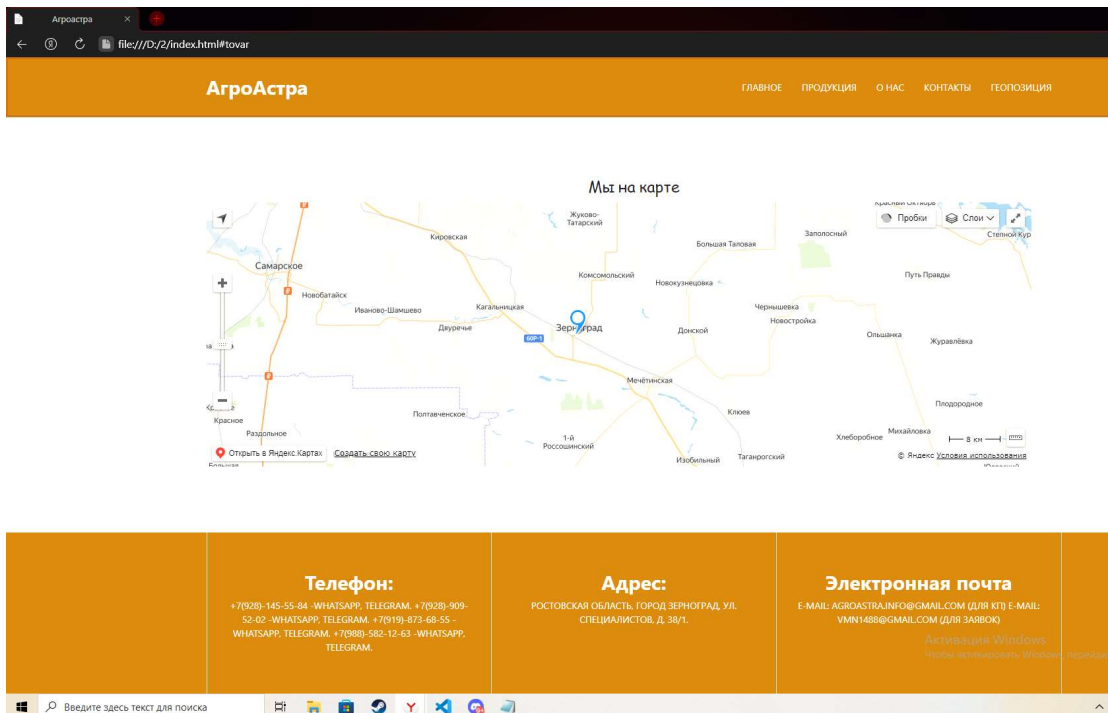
Агроастра ×

file:///D:/2/index.html#tovar

АгроАстра

ГЛАВНОЕ ПРОДУКЦИЯ О НАС КОНТАКТЫ ГЕОПОЗИЦИЯ

Мы на карте

Пробки Слои

Жуково-Татарский
Кировская
Большая Таловая
Заполосный
Степной Кур
Самарское
Комсомольский
Новокузнецовка
Путь Правды
Новобатайск
Иваново-Шамшево
Кагальницкая
Чернышевка
Новостройка
Двуречье
Зерноград
Донской
Ольшанка
Журавлёвка
60Р-1
Мечётинская
Плодородное
Красное
Полтавченское
Клюев
Раздольное
Михайловка
Хлеборобное
1-й Россошинский
8 км
Изобильный
Таганрогский

Открыть в Яндекс Картах Создать свою карту
© Яндекс Условия использования

Телефон:
+7(928)-145-55-84 -WHATSAPP, TELEGRAM. +7(928)-909-52-02 -WHATSAPP, TELEGRAM. +7(919)-873-68-55 -WHATSAPP, TELEGRAM. +7(988)-582-12-63 -WHATSAPP, TELEGRAM.

Адрес:
РОСТОВСКАЯ ОБЛАСТЬ, ГОРОД ЗЕРНОГРАД, УЛ. СПЕЦИАЛИСТОВ, Д. 38/1.

Электронная почта
E-MAIL: AGROASTRA.INFO@GMAIL.COM (ДЛЯ КП) E-MAIL: VMN1488@GMAIL.COM (ДЛЯ ЗАЯВОК)

Активация Windows
Чтобы активировать Windows, перейди

Введите здесь текст для поиска